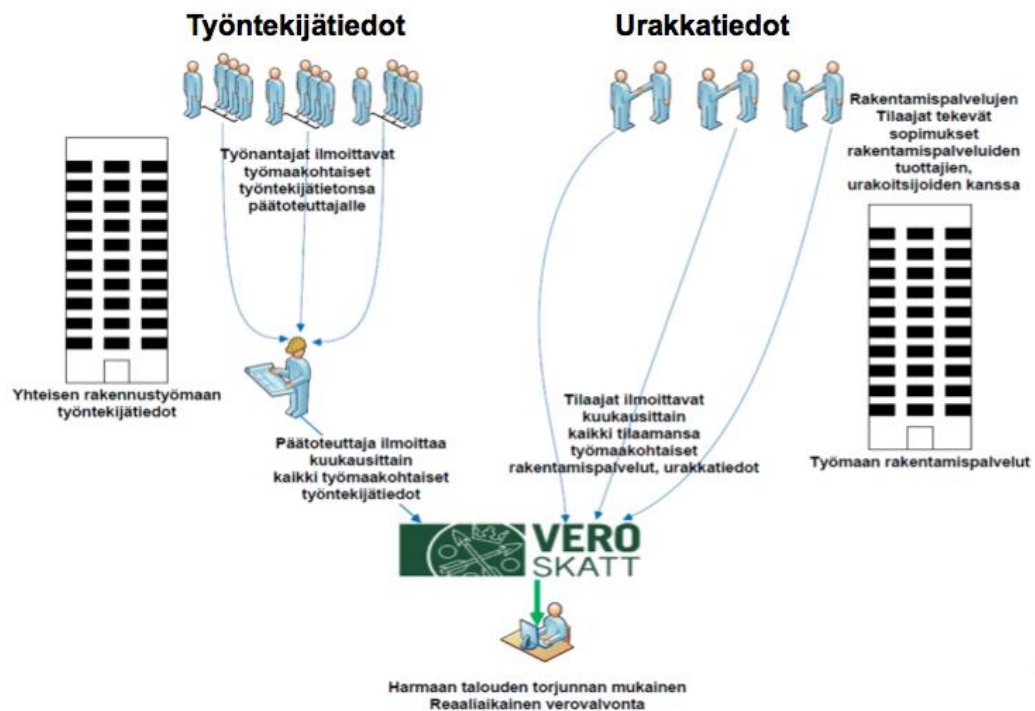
Työntekijätiedot

Urakkatiedot

Työnantajat ilmoittavat työmaakohtaiset työntekijätietonsa päätoteuttajalle

Rakentamispalvelujen Tilaajat tekevät sopimukset rakentamispalveluiden tuottajien, urakoitsijoiden kanssa

Yhteisen rakennustyömaan työntekijätiedot

Tilaajat ilmoittavat kuukausittain kaikki tilaamansa työmaakohtaiset rakentamispalvelut, urakkatiedot

Työmaan rakentamispalvelut

Päätoteuttaja ilmoittaa kuukausittain kaikki työmaakohtaiset työntekijätiedot

VERO SKATT

Harmaan talouden torjunnan mukainen Reaaliaikainen verovalvonta